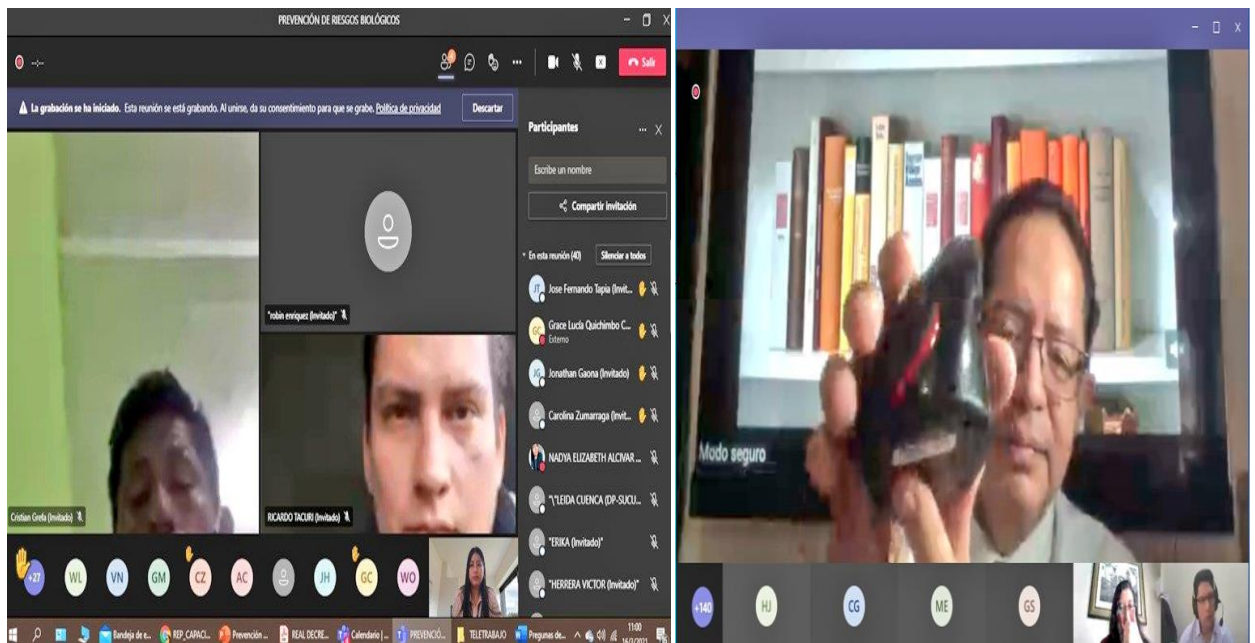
PREVENCIÓN DE RIESGOS BIOLÓGICOS

--:--

Salir

La grabación se ha iniciado. Esta reunión se está grabando. Al unirse, da su consentimiento para que se grabe. Política de privacidad

Descartar

Participantes

Escribe un nombre

Compartir invitación

En esta reunión (40)

Silenciar a todos

Jose Fernando Tapia (Invit...

Grace Lucia Quichimbo C...
Externo

Jonathan Gaona (Invitado)

Carolina Zumarraga (Invit...

NADYA ELIZABETH ALCIVAR ...

"\"LEIDA CUENCA (DP-SUCU...

"ERIKA (Invitado)"

"HERRERA VICTOR (Invitado)"

"robin enriquez (Invitado)"

Cristian Grefa (Invitado)

RICARDO TACURI (Invitado)

+27 WL VN GM CZ AC JH GC WO

Bandeja de e... REP_CAPACI... Prevención ... REAL DECRE... Calendario | ... PREVENCIÓ... TELETRABAJO Preguntas de...

11:00
16/2/2021

Modo seguro

+140 HJ CG ME GS